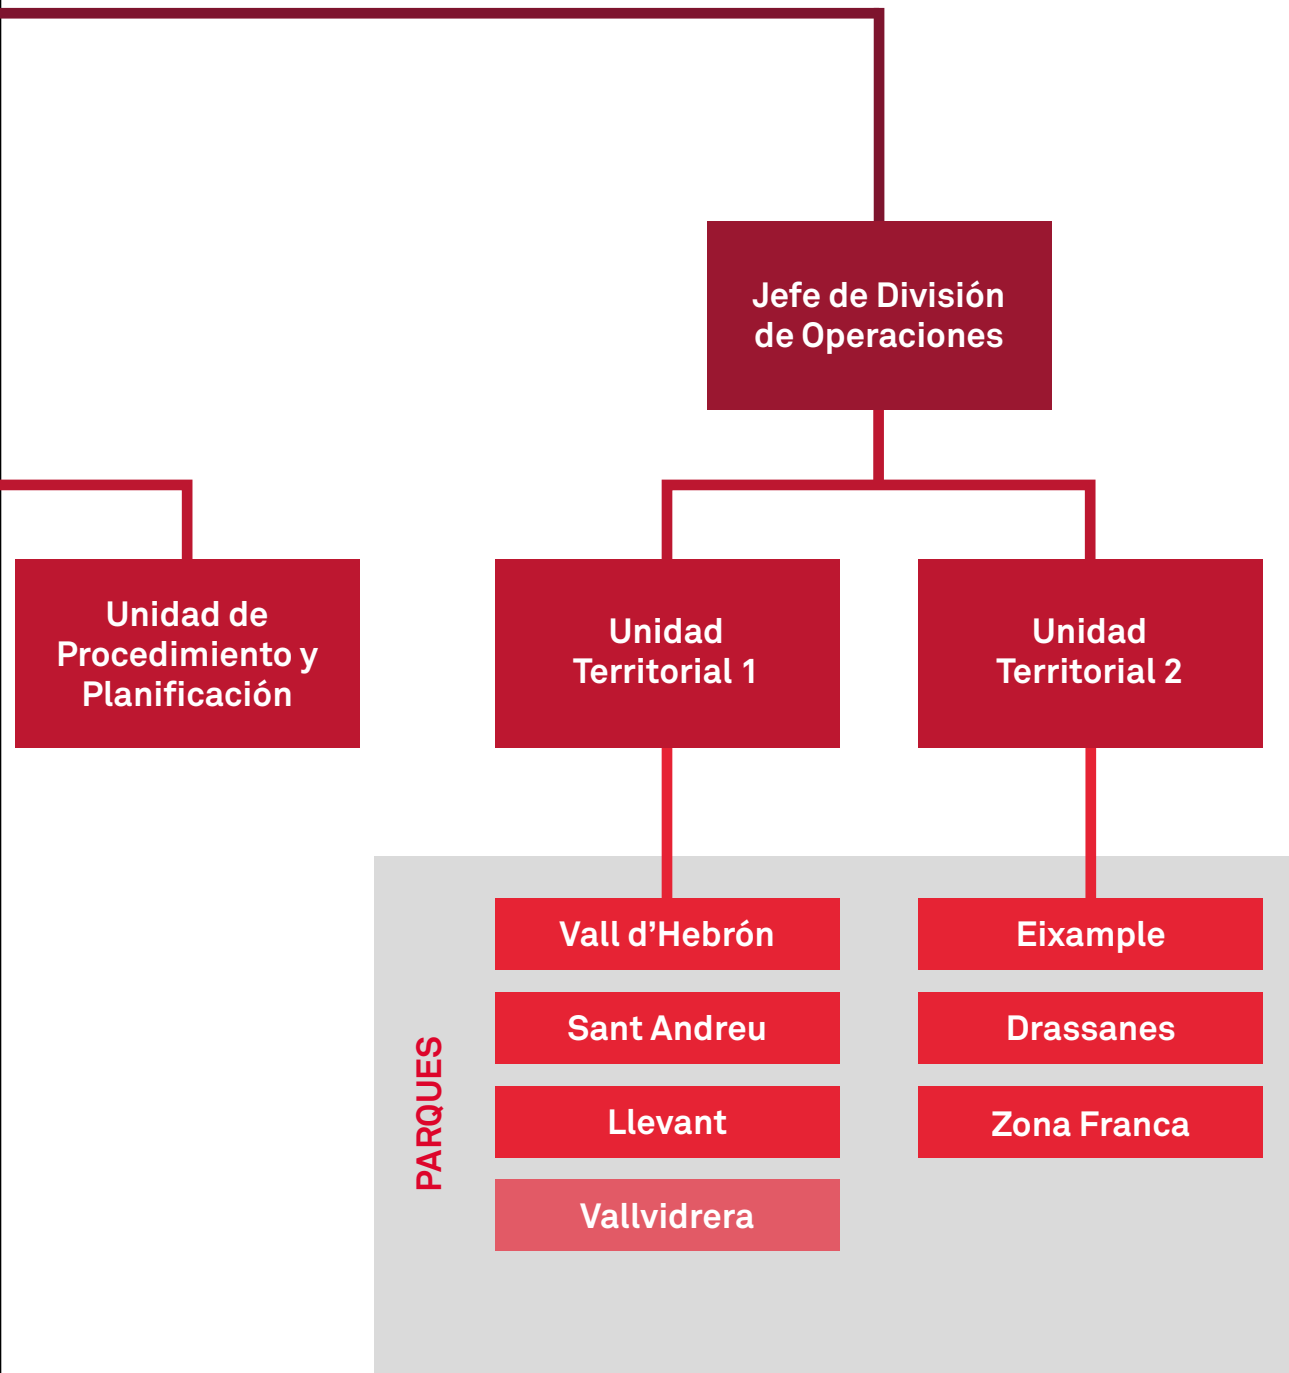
Jefe de División de Operaciones

Unidad de Procedimiento y Planificación

Unidad Territorial 1

Unidad Territorial 2

PARQUES

Vall d'Hebrón

Sant Andreu

Llevant

Vallvidrera

Eixample

Drassanes

Zona Franca